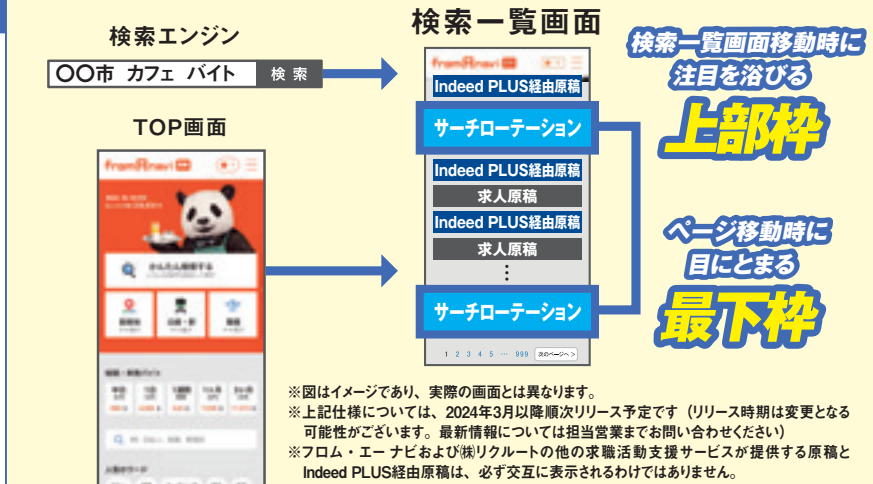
検索エンジン

〇〇市 カフェ バイト 検索

TOP画面

fromAnavi

検索一覧画面

fromAnavi

Indeed PLUS経由原稿

サーチローテーション

Indeed PLUS経由原稿

求人原稿

Indeed PLUS経由原稿

求人原稿

⋮

サーチローテーション

1 2 3 4 5 … 999 次のページへ

検索一覧画面移動時に
注目を浴びる

上部枠

ページ移動時に
目にとまる

最下枠

※図はイメージであり、実際の画面とは異なります。
※上記仕様については、2024年3月以降順次リリース予定です（リリース時期は変更となる可能性がございます。最新情報については担当営業までお問い合わせください）
※フロム・エー ナビおよび㈱リクルートの他の求職活動支援サービスが提供する原稿とIndeed PLUS経由原稿は、必ず交互に表示されるわけではありません。